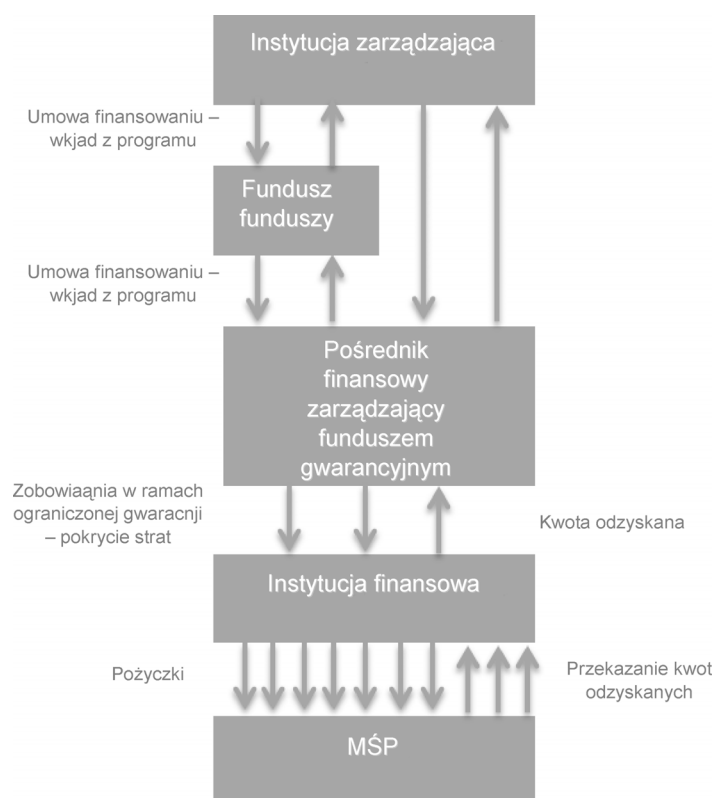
Instytucja zarządzająca

Umowa finansowaniu – wkjad z programu

Fundusz funduszy

Umowa finansowaniu – wkjad z programu

Pośrednik finansowy zarządzający funduszem gwarancyjnym

Zobowiaąnia w ramach ograniczonej gwaracnji – pokrycie strat

Kwota odzyskana

Instytucja finansowa

Pożyczki

Przekazanie kwot odzyskanych

MŚP